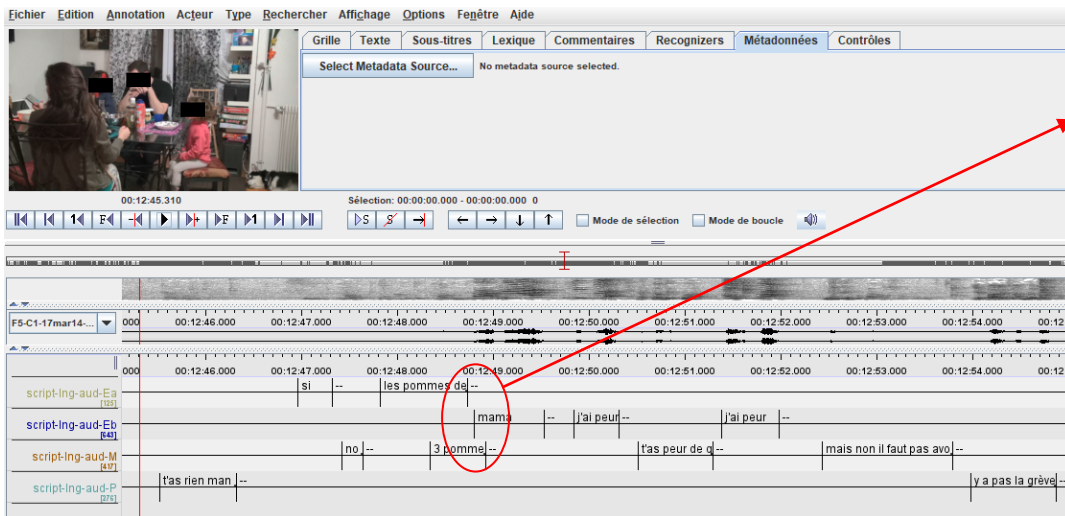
Fichier Edition Annotation Acteur Type Rechercher Affichage Options Fenêtre Aide

Grille Texte Sous-titres Lexique Commentaires Recognizers Métadonnées Contrôles

Select Metadata Source... No metadata source selected.

00:12:45.310

Sélection: 00:00:00.000 - 00:00:00.000 0

Mode de sélection Mode de boucle

F5-C1-17mar14-...

000 00:12:46.000 00:12:47.000 00:12:48.000 00:12:49.000 00:12:50.000 00:12:51.000 00:12:52.000 00:12:53.000 00:12:54.000 00:12

000 00:12:46.000 00:12:47.000 00:12:48.000 00:12:49.000 00:12:50.000 00:12:51.000 00:12:52.000 00:12:53.000 00:12:54.000 00:12

script-lng-aud-Ea [125]
si -- les pommes de --

script-lng-aud-Eb [543]
mama -- j'ai peur -- j'ai peur --

script-lng-aud-M [417]
no -- 3 pomme -- t'as peur de q -- mais non il faut pas avo --

script-lng-aud-P [276]
t'as rien man -- y a pas la grève --